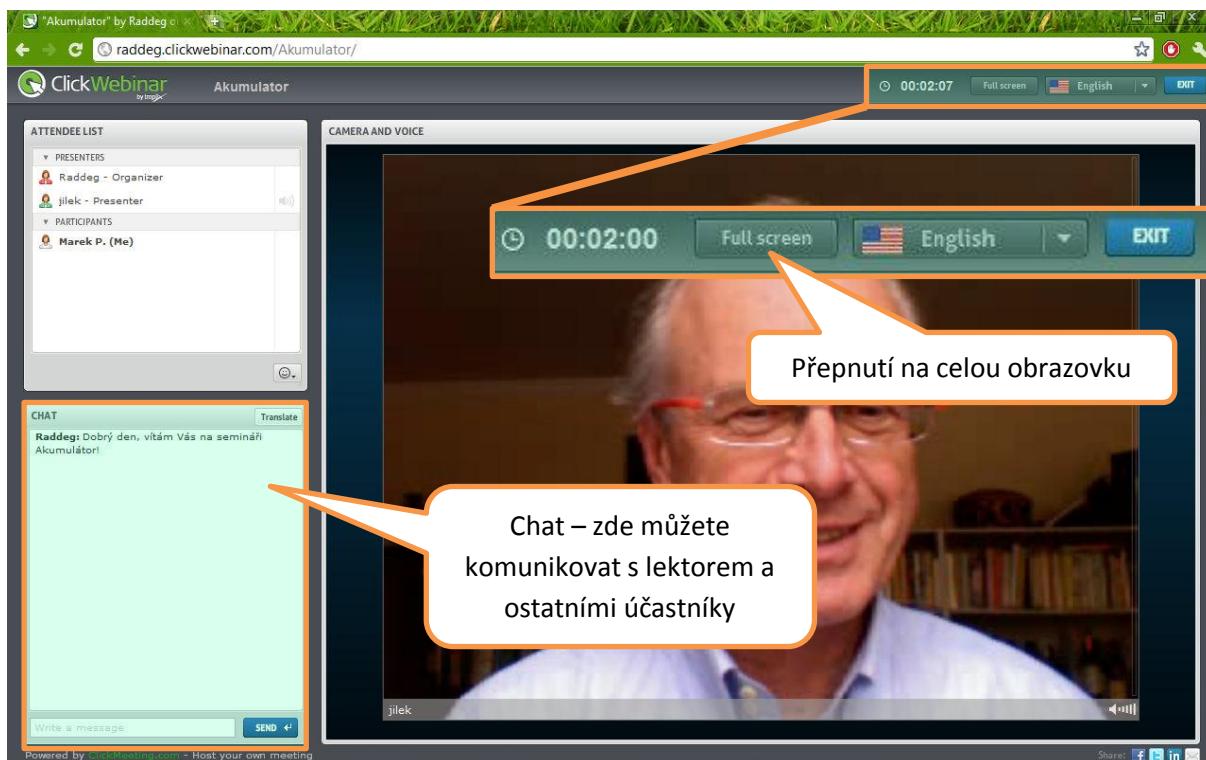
"Akumulator" by Raddeg o

raddeg.clickwebinar.com/Akumulator/

ClickWebinar by Implix

Akumulator

00:02:07 Full screen English EXIT

ATTENDEE LIST

PRESENTERS

Raddeg - Organizer

jilek - Presenter

PARTICIPANTS

Marek P. (Me)

CAMERA AND VOICE

00:02:00 Full screen English EXIT

Přepnutí na celou obrazovku

CHAT

Translate

Raddeg: Dobrý den, vítám Vás na semináři Akumulátor!

Chat – zde můžete komunikovat s lektorem a ostatními účastníky

jilek

Write a message

SEND

Powered by ClickMeeting.com - Host your own meeting

Share: